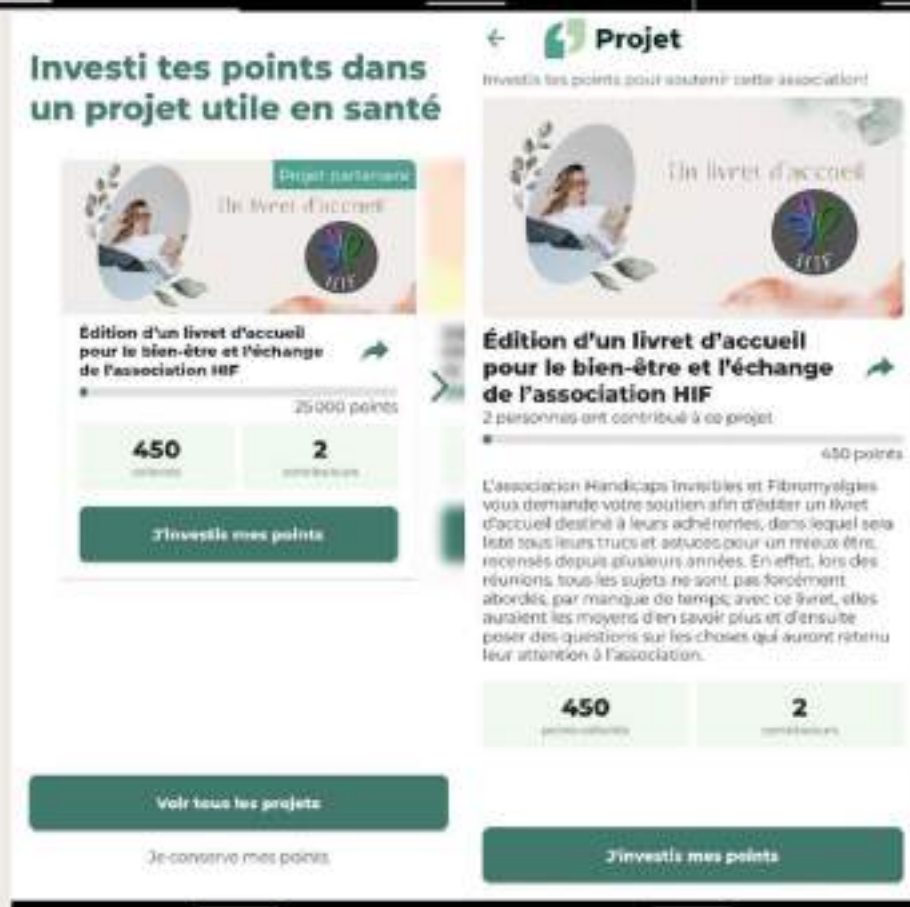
Investi tes points dans un projet utile en santé

Projet partenaire

Un livret d'accueil

HIF

Édition d'un livret d'accueil pour le bien-être et l'échange de l'association HIF

25 000 points

450
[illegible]

2
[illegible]

J'investis mes points

Voir tous les projets

Je conserve mes points

Projet

Investis tes points pour soutenir cette association!

Un livret d'accueil

HIF

Édition d'un livret d'accueil pour le bien-être et l'échange de l'association HIF

2 personnes ont contribué à ce projet

450 points

L'association Handicaps Invisibles et Fibromyalgies vous demande votre soutien afin d'éditer un livret d'accueil destiné à leurs adhérentes, dans lequel sera liste tous leurs trucs et astuces pour un mieux être, recensés depuis plusieurs années. En effet, lors des réunions, tous les sujets ne sont pas forcément abordés, par manque de temps; avec ce livret, elles auraient les moyens d'en savoir plus et d'ensuite poser des questions sur les choses qui auront retenu leur attention à l'association.

450
points collectés

2
contributeurs

J'investis mes points